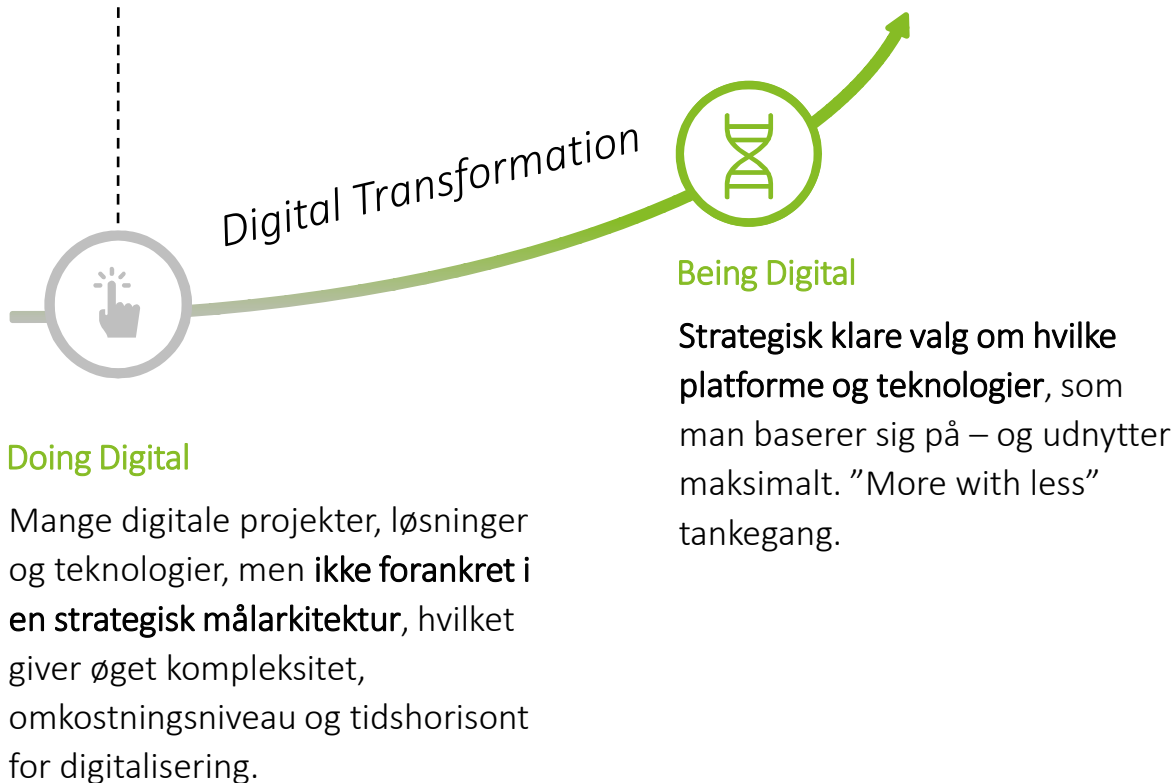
Digital Transformation

Being Digital

Strategisk klare valg om hvilke platforme og teknologier, som man baserer sig på – og udnytter maksimalt. ”More with less” tankegang.

Doing Digital

Mange digitale projekter, løsninger og teknologier, men ikke forankret i en strategisk målarkitektur, hvilket giver øget kompleksitet, omkostningsniveau og tidshorisont for digitalisering.